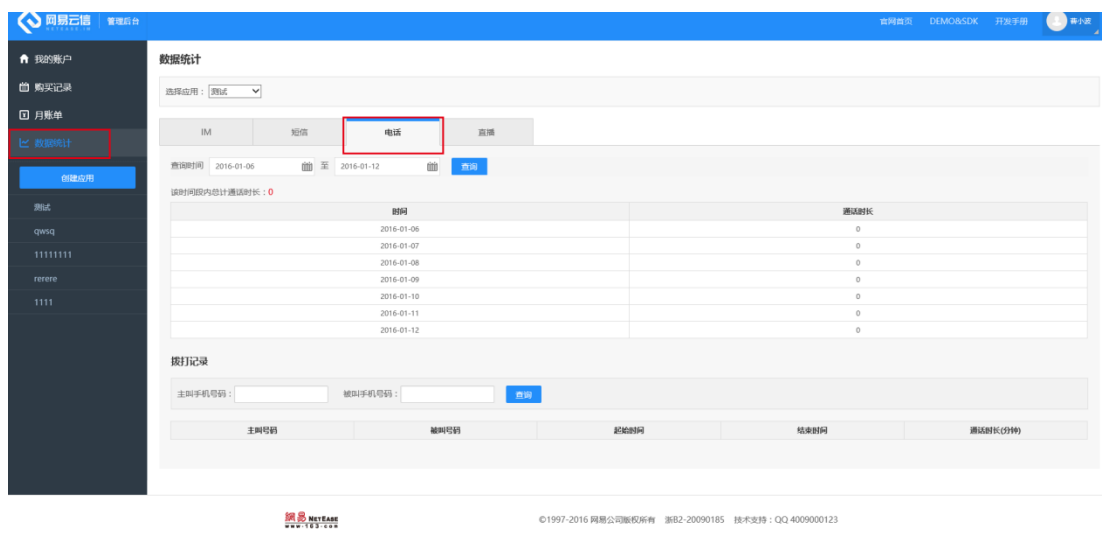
网易云信 NETEASE.IM 管理后台

官网首页 DEMO&SDK 开发手册 蒋小波

我的账户
购买记录
月账单
数据统计
创建应用
测试
qwsq
11111111
rerere
1111

数据统计

选择应用： 测试

IM 短信 电话 直播

查询时间 2016-01-06 至 2016-01-12 查询

该时间段内总计通话时长：0

| 时间 | 通话时长 |
|---|---|
| 2016-01-06 | 0 |
| 2016-01-07 | 0 |
| 2016-01-08 | 0 |
| 2016-01-09 | 0 |
| 2016-01-10 | 0 |
| 2016-01-11 | 0 |
| 2016-01-12 | 0 |

拨打记录

主叫手机号码： 被叫手机号码： 查询

| 主叫号码 | 被叫号码 | 起始时间 | 结束时间 | 通话时长(分钟) |
|---|---|---|---|---|

网易 NETEASE www.163.com

©1997-2016 网易公司版权所有 浙B2-20090185 技术支持：QQ 4009000123